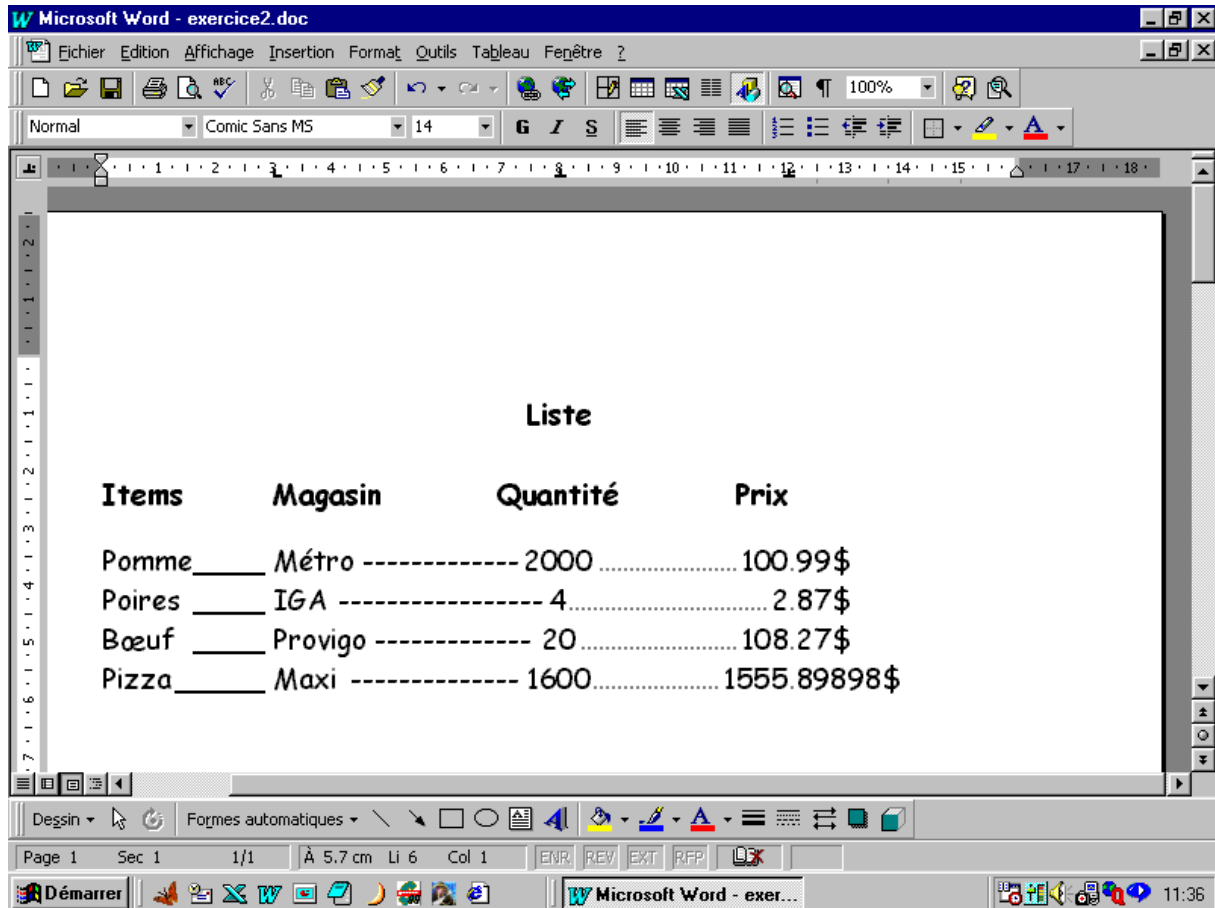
Microsoft Word - exercice2.doc

Fichier Edition Affichage Insertion Format Outils Tableau Fenêtre ?

100%

Normal Comic Sans MS 14 G I S

Liste

Items Magasin Quantité Prix

Pomme_____ Métro -------------- 2000 ........................ 100.99$
Poires _____ IGA ----------------- 4.............................. 2.87$
Bœuf _____ Provigo ------------- 20 ........................ 108.27$
Pizza______ Maxi -------------- 1600..................... 1555.89898$

Dessin Formes automatiques

Page 1 Sec 1 1/1 À 5.7 cm Li 6 Col 1 ENR REV EXT RFP

Démarrer Microsoft Word - exer... 11:36